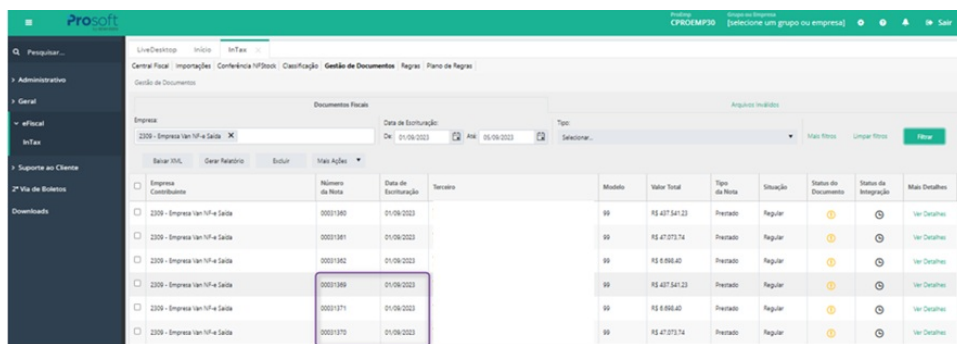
Prosoft

ProEmp CPROEMP30 Grupo ou Empresa [selecione um grupo ou empresa] Sair

Pesquisar...
Administrativo
Geral
eFiscal
InTax
Suporte ao Cliente
2ª Via de Boletos
Downloads

LiveDesktop Início InTax

Central Fiscal Importações Conferência NFStock Classificação Gestão de Documentos Regras Plano de Regras

Gestão de Documentos

Documentos Fiscais
Arquivos inválidos

Empresa: 2309 - Empresa Van NF-e Saída
Data de Escrituração: De: 01/09/2023 Até: 05/09/2023
Tipo: Selecionar...
Mais filtros Limpar filtros Filtrar

Baixar XML Gerar Relatório Excluir Mais Ações

| | Empresa Contribuinte | Número da Nota | Data de Escrituração | Terceiro | Modelo | Valor Total | Tipo da Nota | Situação | Status do Documento | Status da Integração | Mais Detalhes |
|---|---|---|---|---|---|---|---|---|---|---|---|
| | 2309 - Empresa Van NF-e Saída | 00001360 | 01/09/2023 | | 99 | R$ 437.541,23 | Prestado | Regular | | | Ver Detalhes |
| | 2309 - Empresa Van NF-e Saída | 00001361 | 01/09/2023 | | 99 | R$ 47.073,74 | Prestado | Regular | | | Ver Detalhes |
| | 2309 - Empresa Van NF-e Saída | 00001362 | 01/09/2023 | | 99 | R$ 8.698,40 | Prestado | Regular | | | Ver Detalhes |
| | 2309 - Empresa Van NF-e Saída | 00001369 | 01/09/2023 | | 99 | R$ 437.541,23 | Prestado | Regular | | | Ver Detalhes |
| | 2309 - Empresa Van NF-e Saída | 00001371 | 01/09/2023 | | 99 | R$ 8.698,40 | Prestado | Regular | | | Ver Detalhes |
| | 2309 - Empresa Van NF-e Saída | 00001370 | 01/09/2023 | | 99 | R$ 47.073,74 | Prestado | Regular | | | Ver Detalhes |